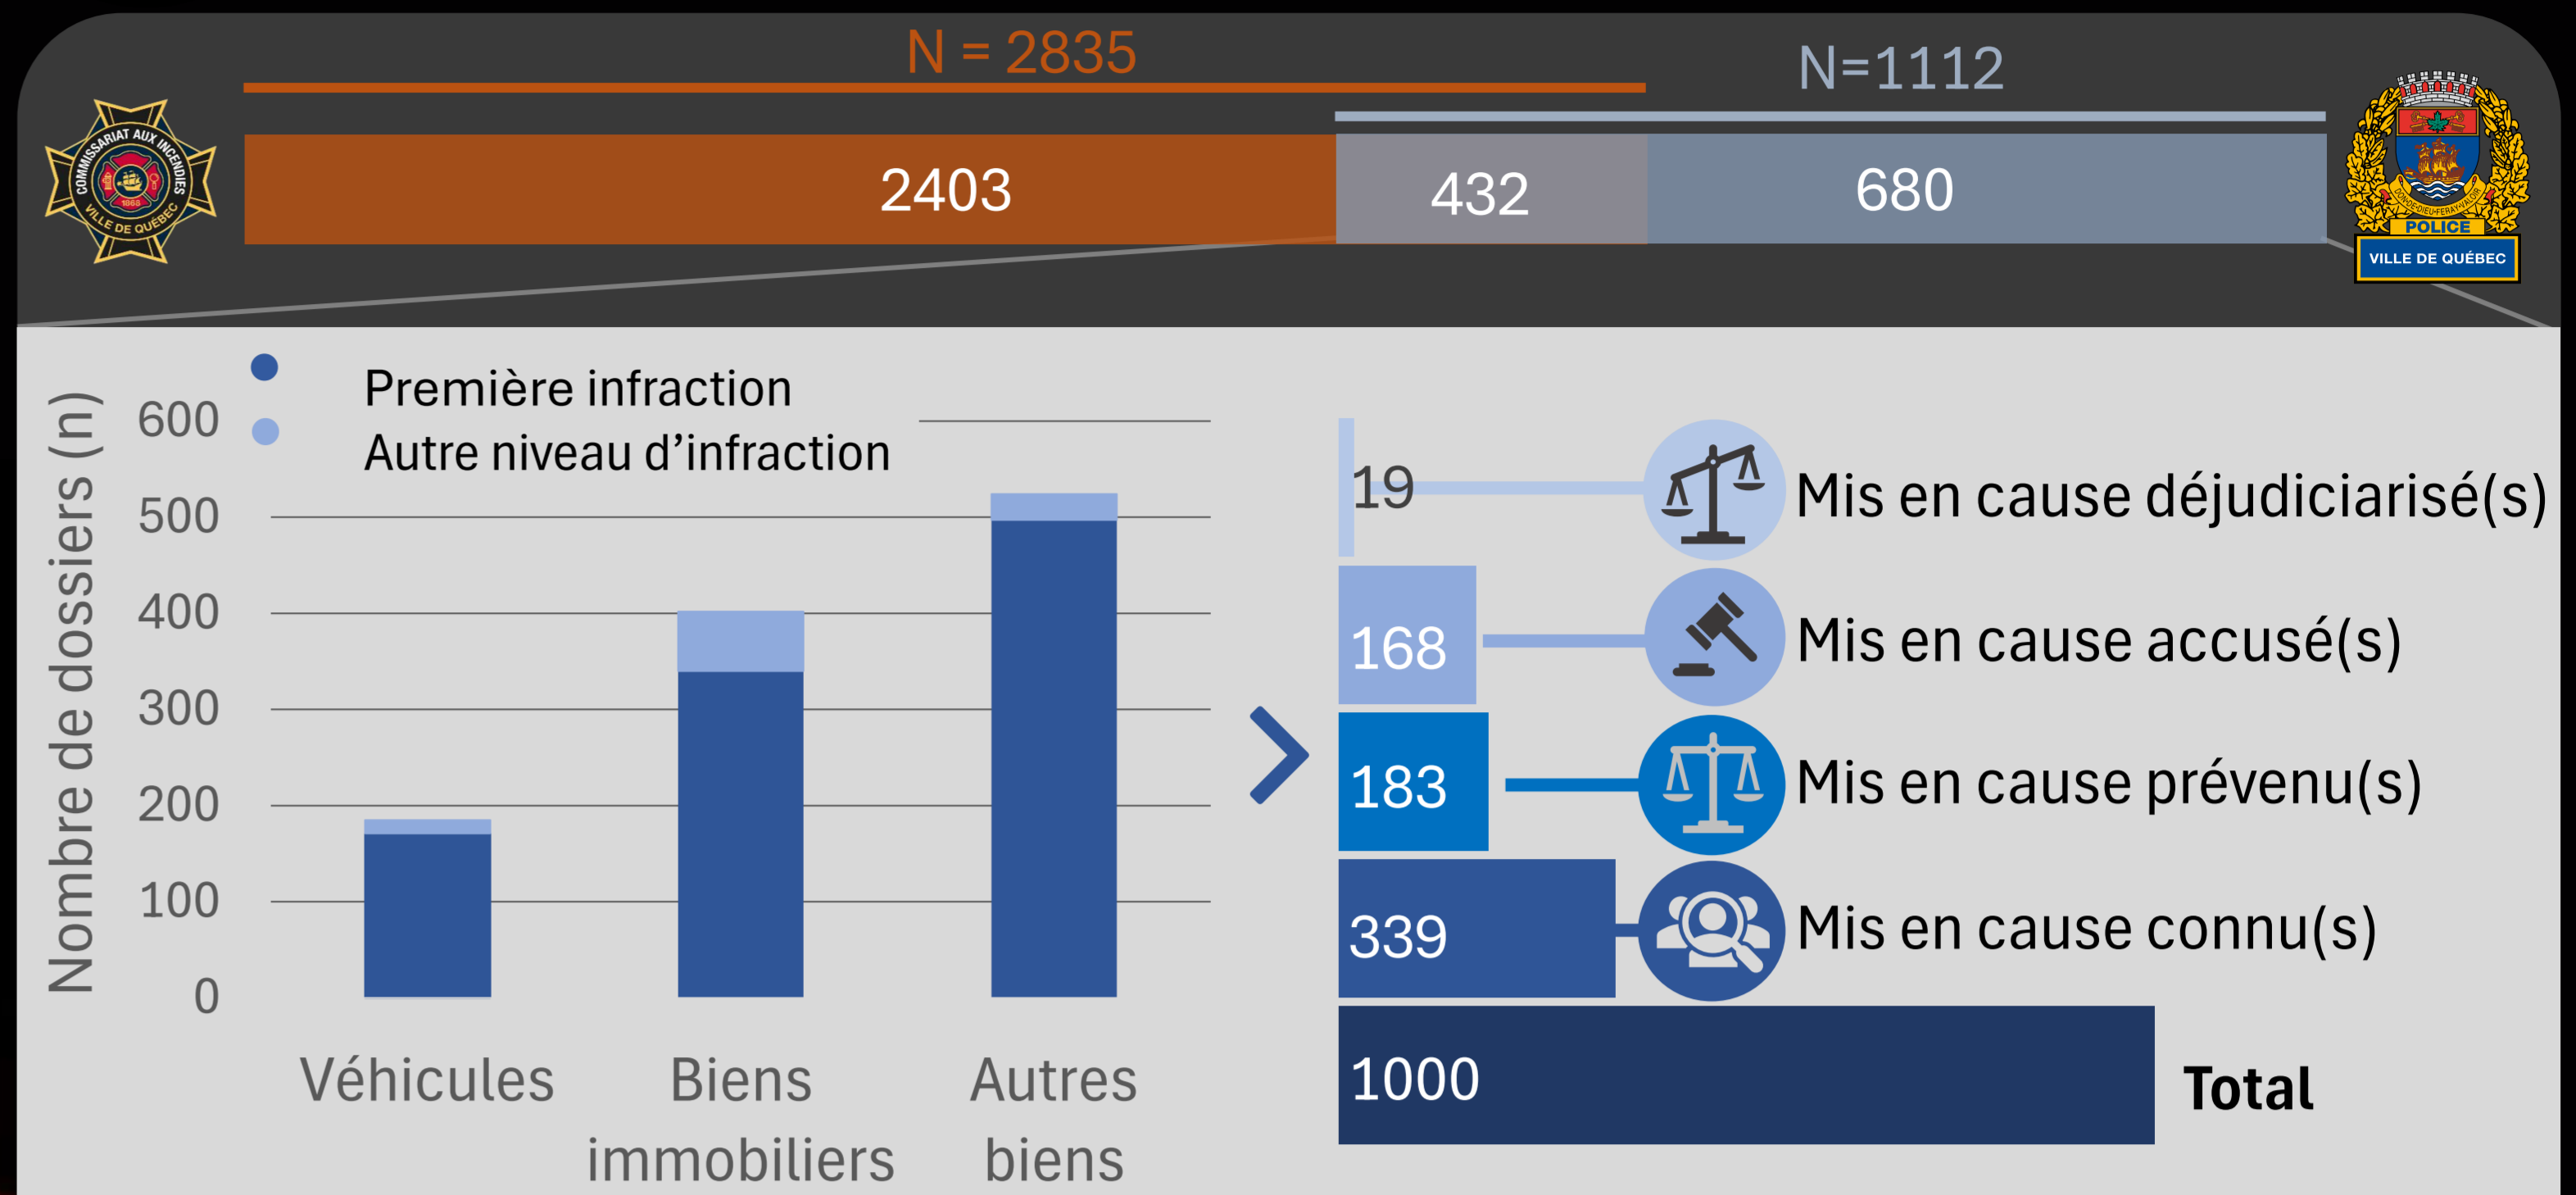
N = 2835

N=1112

COMMISSARIAT AUX INCENDIES VILLE DE QUÉBEC 1868

2403

432

680

POLICE
VILLE DE QUÉBEC

Première infraction
Autre niveau d'infraction

Nombre de dossiers (n)

600
500
400
300
200
100
0

Véhicules
Biens immobiliers
Autres biens

19 Mis en cause déjudiciarisé(s)
168 Mis en cause accusé(s)
183 Mis en cause prévenu(s)
339 Mis en cause connu(s)
1000 Total